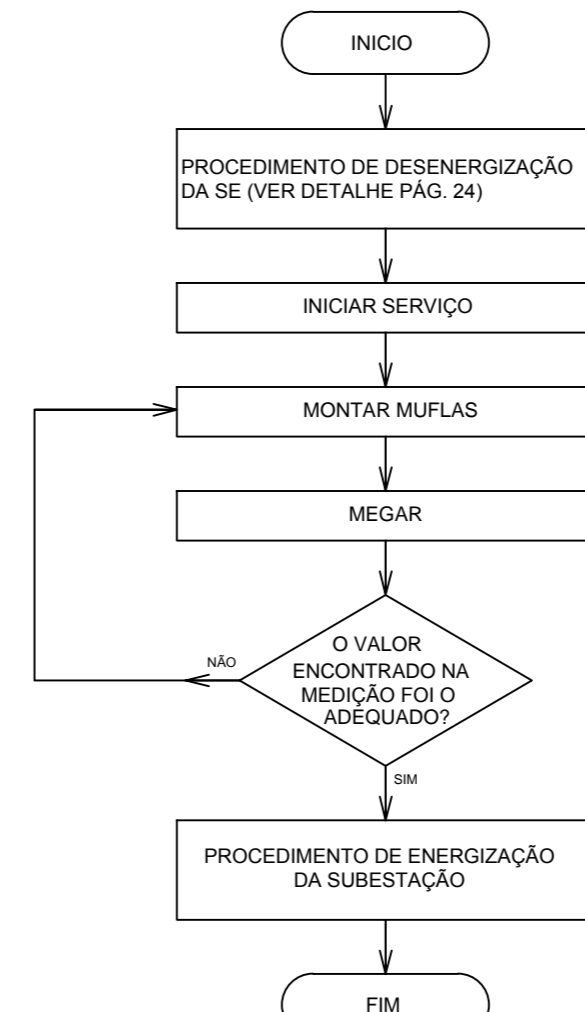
INICIO

PROCEDIMENTO DE DESENERGIZAÇÃO DA SE (VER DETALHE PÁG. 24)

INICIAR SERVIÇO

MONTAR MUFLAS

MEGAR

O VALOR ENCONTRADO NA MEDIÇÃO FOI O ADEQUADO?

NÃO

SIM

PROCEDIMENTO DE ENERGIZAÇÃO DA SUBESTAÇÃO

FIM